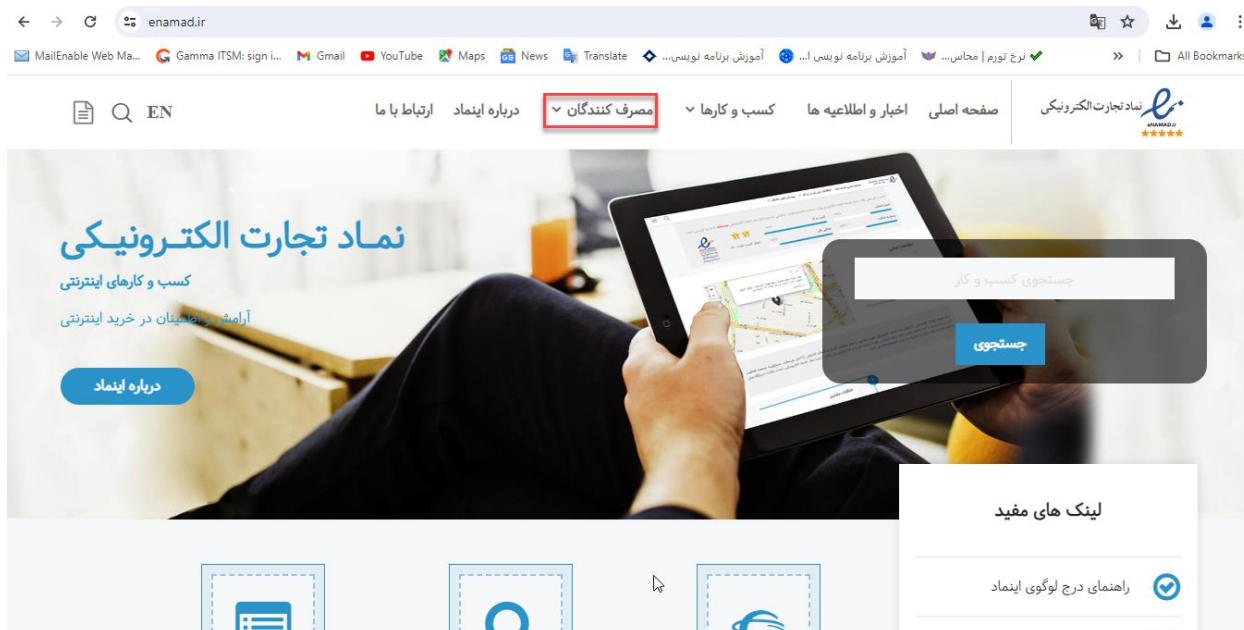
enamad.ir

MailEnable Web Ma... Gamma ITSM: sign i... Gmail YouTube Maps News Translate آموزش برنامه نویسی... آموزش برنامه نویسی ا... نرخ تورم | محاس... » All Bookmarks

نماد تجارت الکترونیکی
eNAMAD.ir

صفحه اصلی اخبار و اطلاعیه ها کسب و کارها مصرف کنندگان درباره اینماد ارتباط با ما EN

نماد تجارت الکترونیکی
کسب و کارهای اینترنتی
آرامش و اطمینان در خرید اینترنتی

درباره اینماد

جستجوی کسب و کار
جستجوی

لینک های مفید
راهنمای درج لوگوی اینماد